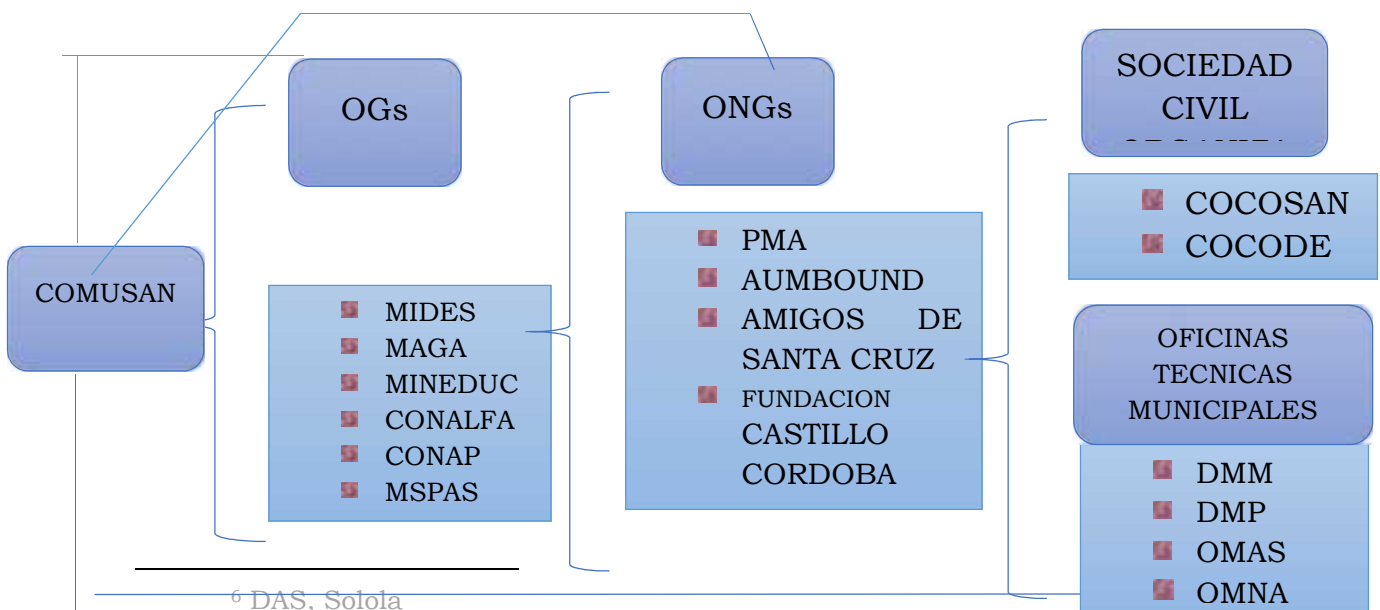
OGs

ONGs

SOCIEDAD CIVIL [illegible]

COMUSAN

MIDES
MAGA
MINEDUC
CONALFA
CONAP
MSPAS

PMA
AUMBOUND
AMIGOS DE SANTA CRUZ
FUNDACION CASTILLO CORDOBA

COCOSAN
COCODE

OFICINAS TECNICAS MUNICIPALES

DMM
DMP
OMAS
OMNA

$^6$ DAS, Solola